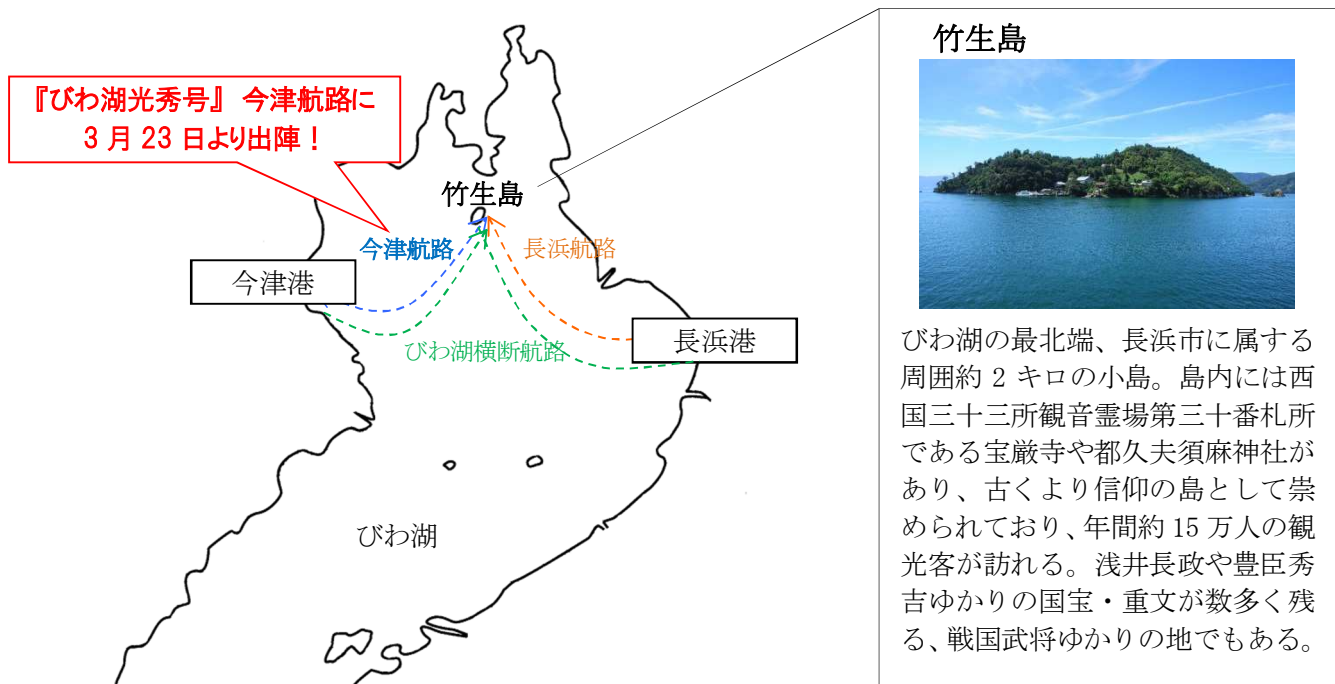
『びわ湖光秀号』 今津航路に
3 月 23 日より出陣！

竹生島

今津航路

長浜航路

今津港

長浜港

びわ湖横断航路

びわ湖

竹生島

びわ湖の最北端、長浜市に属する周囲約 2 キロの小島。島内には西国三十三所観音霊場第三十番札所である宝厳寺や都久夫須麻神社があり、古くより信仰の島として崇められており、年間約 15 万人の観光客が訪れる。浅井長政や豊臣秀吉ゆかりの国宝・重文が数多く残る、戦国武将ゆかりの地でもある。